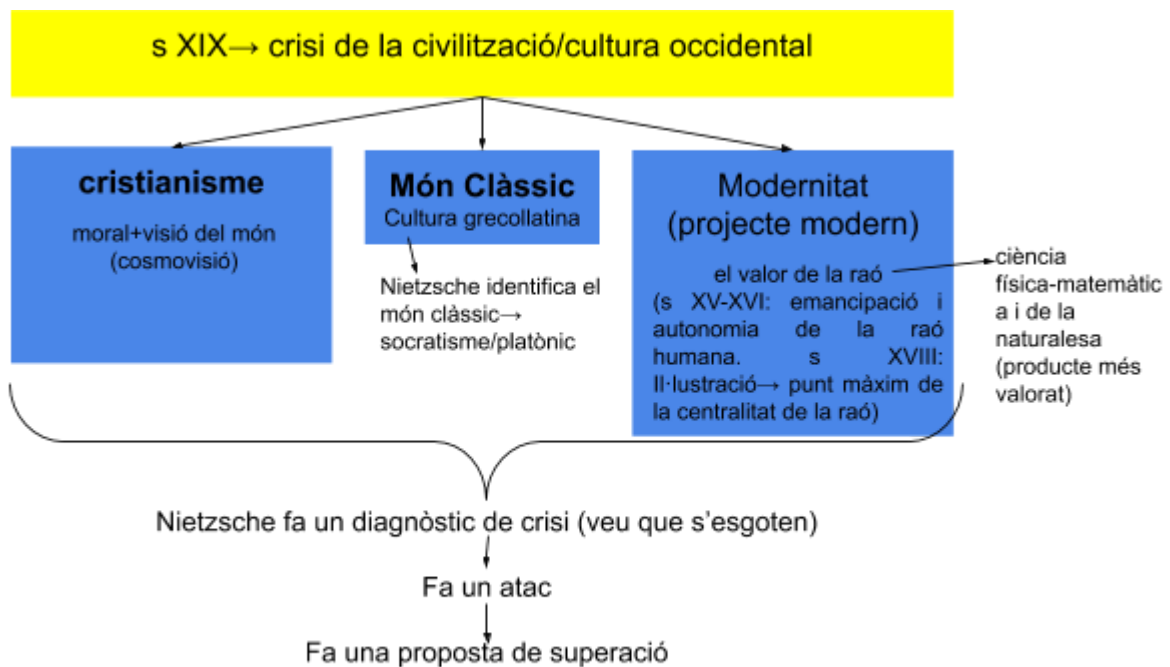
s XIX→ crisi de la civilització/cultura occidental

**cristianisme**

moral+visió del món (cosmovisió)

**Món Clàssic**

Cultura grecollatina

Nietzsche identifica el món clàssic→ socratisme/platònic

Modernitat (projecte modern)

el valor de la raó (s XV-XVI: emancipació i autonomia de la raó humana. s XVIII: Il·lustració→ punt màxim de la centralitat de la raó)

ciència física-matemàtica i de la naturalesa (producte més valorat)

Nietzsche fa un diagnòstic de crisi (veu que s'esgoten)

Fa un atac

Fa una proposta de superació